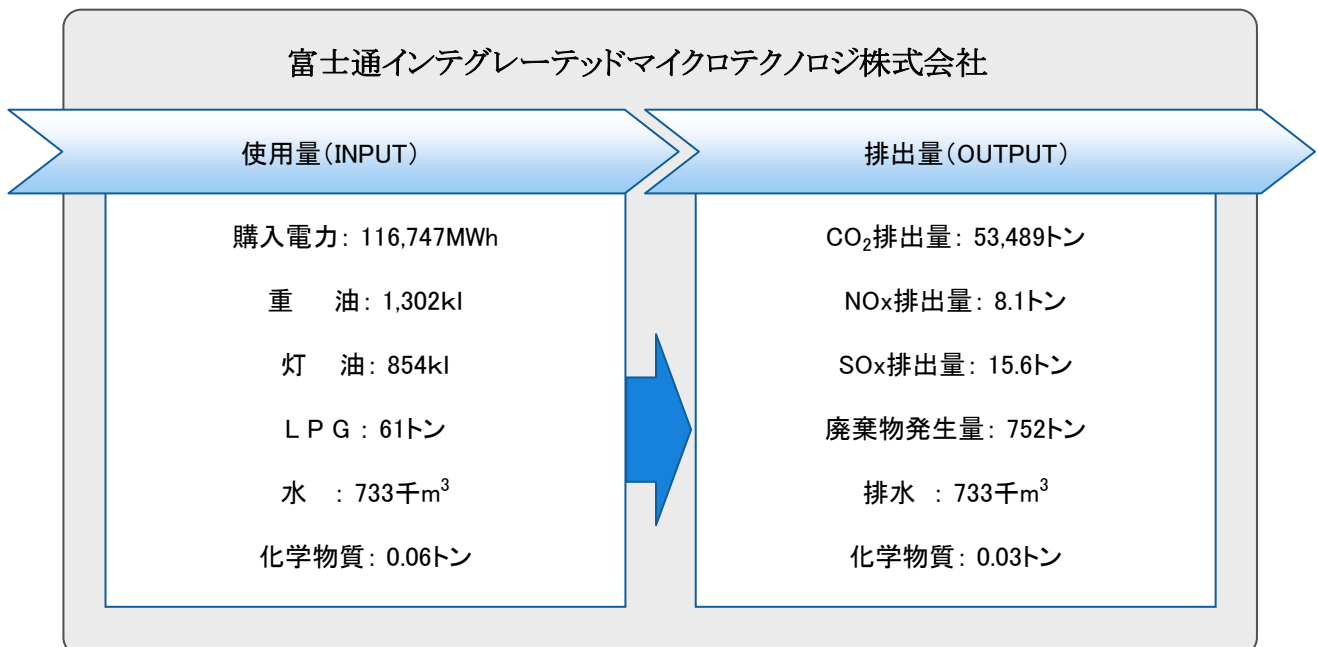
富士通インテグレーテッドマイクロテクノロジ株式会社

使用量(INPUT)

購入電力: 116,747MWh

重　油: 1,302kl

灯　油: 854kl

ＬＰＧ: 61トン

水　: 733千$m^3$

化学物質: 0.06トン

排出量(OUTPUT)

$CO_2$排出量: 53,489トン

NOx排出量: 8.1トン

SOx排出量: 15.6トン

廃棄物発生量: 752トン

排水　: 733千$m^3$

化学物質: 0.03トン